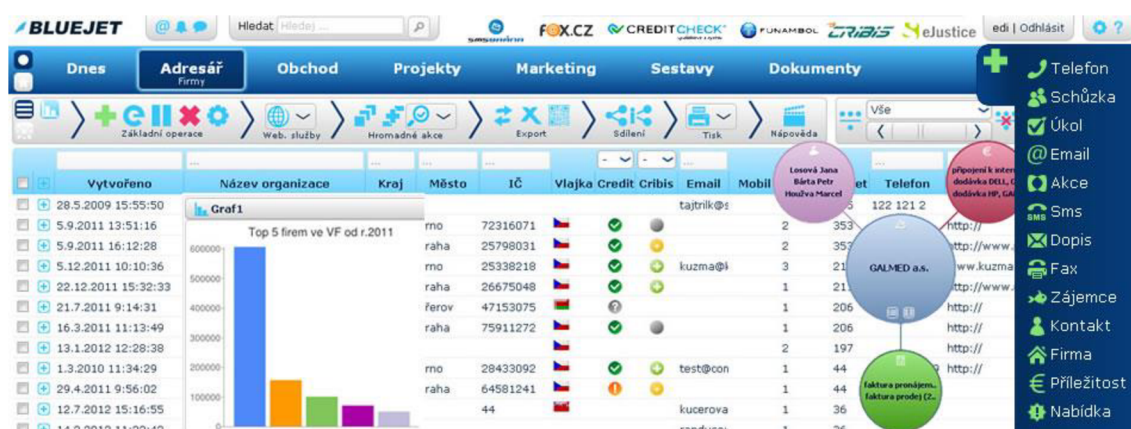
BLUEJET

Hledat Hledej

FOX.CZ CREDITCHECK FUNAMBOL eJustice

edi | Odhlásit

Dnes Adresář Firmy Obchod Projekty Marketing Sestavy Dokumenty

Základní operace Web. služby Hromadné akce Export Sdílení Tisk Nápověda

Vše

Telefon
Schůzka
Úkol
Email
Akce
Sms
Dopis
Fax
Zájemce
Kontakt
Firma
Příležitost
Nabídka

| Vytvořeno | Název organizace | Kraj | Město | IČ | Vlajka | Credit | Cribis | Email | Mobil | et | Telefon |
|---|---|---|---|---|---|---|---|---|---|---|---|
| 28.5.2009 15:55:50 | | | | | | | | tajtrlik@s | | 5 | 122 121 2 |
| 5.9.2011 13:51:16 | | | rno | 72316071 | | | | | 2 | 353 | http:// |
| 5.9.2011 16:12:28 | | | raha | 25798031 | | | | | 2 | 353 | http://www. |
| 5.12.2011 10:10:36 | | | rno | 25338218 | | | | kuzma@k | 3 | 21 | www.kuzma |
| 22.12.2011 15:32:33 | | | raha | 26675048 | | | | | 1 | 21 | http://www. |
| 21.7.2011 9:14:31 | | | řerov | 47153075 | | | | | 1 | 206 | http:// |
| 16.3.2011 11:13:49 | | | raha | 75911272 | | | | | 1 | 206 | http:// |
| 13.1.2012 12:28:38 | | | | | | | | | 2 | 197 | http:// |
| 1.3.2010 11:34:29 | | | rno | 28433092 | | | | test@con | 1 | 44 | http:// |
| 29.4.2011 9:56:02 | | | raha | 64581241 | | | | | 1 | 44 | |
| 12.7.2012 15:16:55 | | | 44 | | | | | kucerova | 1 | 36 | |

Graf1

Top 5 firem ve VF od r.2011

600000
500000
400000
300000
200000
100000

Losová Jana Bárta Petr Houžva Marcel

připojení k inter dodávka DELL, dodávka HP, GA

GALMED a.s.

faktura pronájem.. faktura prodej (Z..